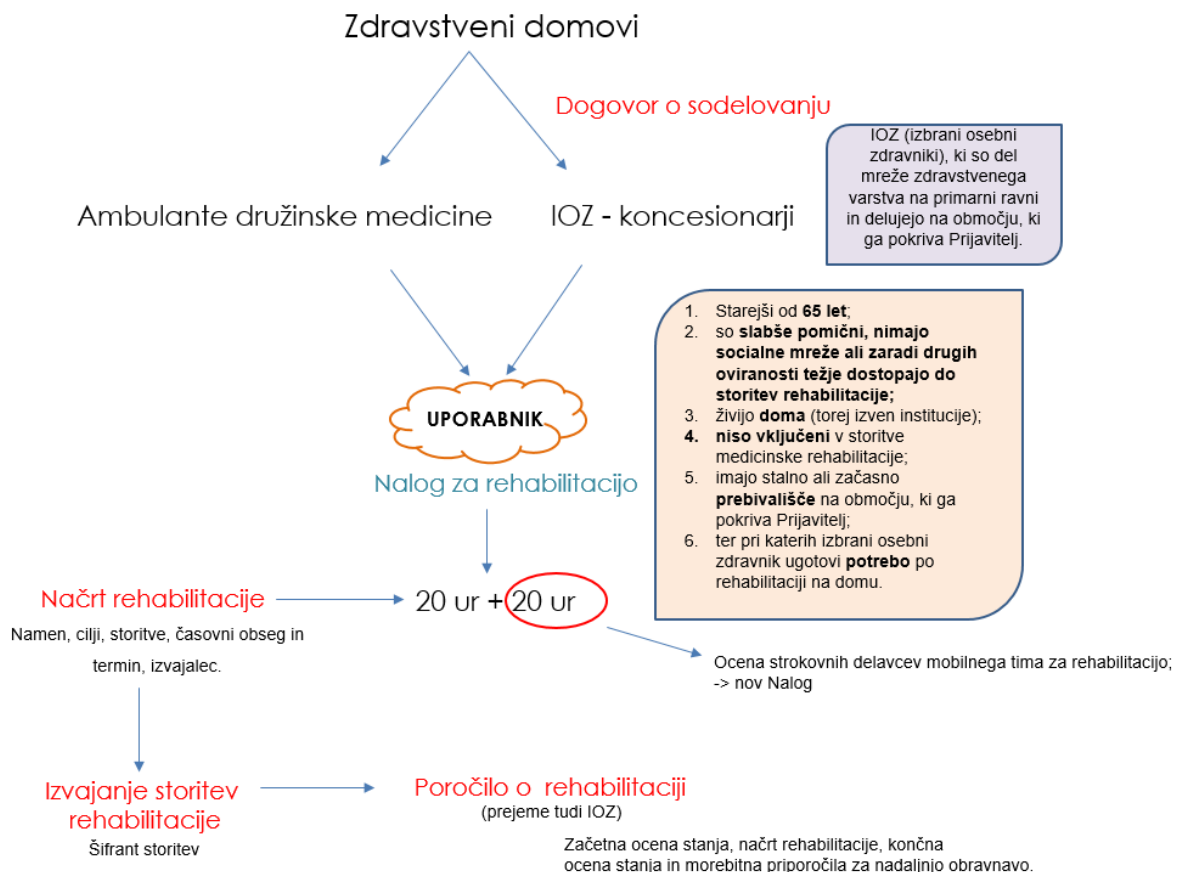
Zdravstveni domovi

Dogovor o sodelovanju

IOZ (izbrani osebni zdravniki), ki so del mreže zdravstvenega varstva na primarni ravni in delujejo na območju, ki ga pokriva Prijavitelj.

Ambulante družinske medicine

IOZ - koncesionarji

1. Starejši od **65 let**;
2. so **slabše pomični, nimajo socialne mreže ali zaradi drugih oviranosti težje dostopajo do storitev rehabilitacije;**
3. živijo **doma** (torej izven institucije);
4. **niso vključeni** v storitve medicinske rehabilitacije;
5. imajo stalno ali začasno **prebivališče** na območju, ki ga pokriva Prijavitelj;
6. ter pri katerih izbrani osebni zdravnik ugotovi **potrebo** po rehabilitaciji na domu.

UPORABNIK

Nalog za rehabilitacijo

Načrt rehabilitacije

Namen, cilji, storitve, časovni obseg in termin, izvajalec.

20 ur + 20 ur

Ocena strokovnih delavcev mobilnega tima za rehabilitacijo; -> nov Nalog

Izvajanje storitev rehabilitacije

Šifrant storitev

Poročilo o rehabilitaciji

(prejeme tudi IOZ)

Začetna ocena stanja, načrt rehabilitacije, končna ocena stanja in morebitna priporočila za nadaljnjo obravnavo.